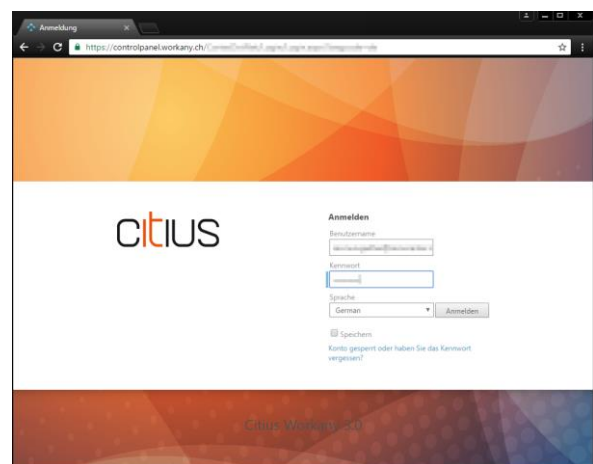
Anmeldung

https://controlpanel.workany.ch/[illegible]

citius

Anmelden

Benutzername

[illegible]

Kennwort

Sprache

German

Anmelden

Speichern

Konto gesperrt oder haben Sie das Kennwort vergessen?

Citius Workany 2.0